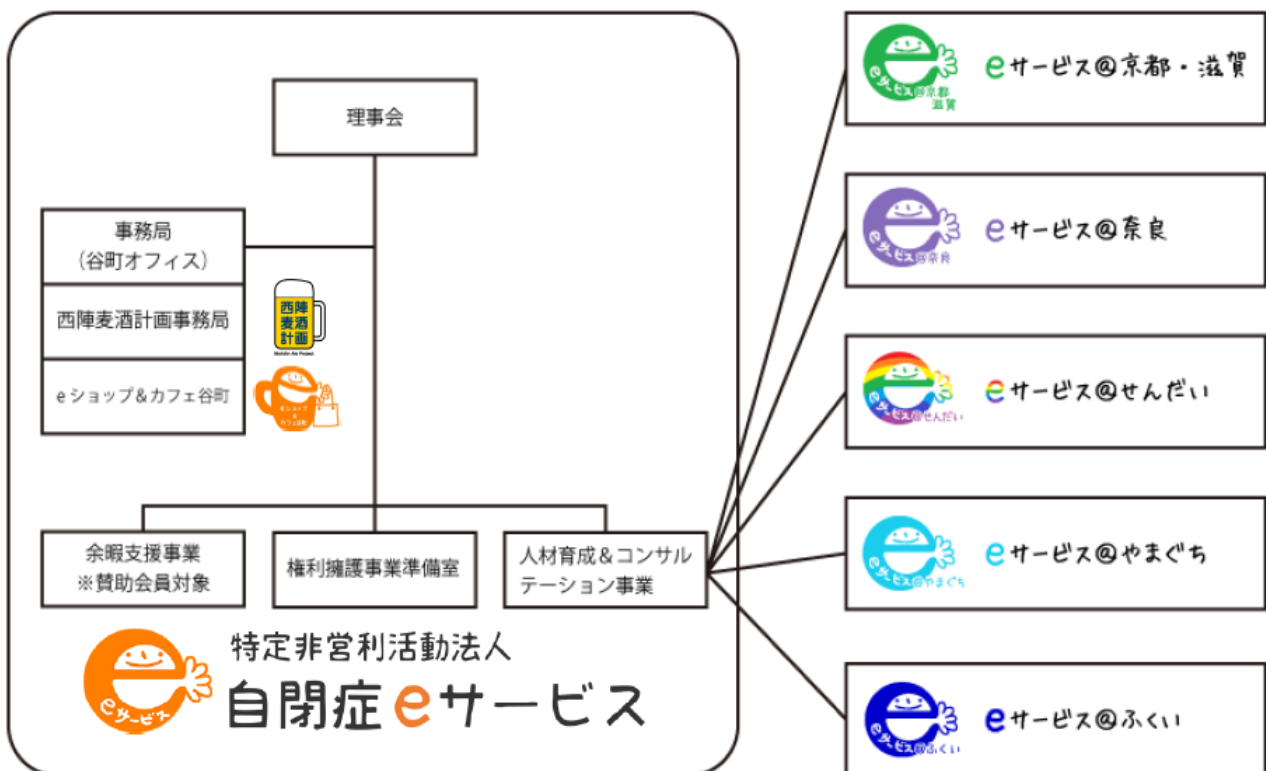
理事会

事務局
（谷町オフィス）

西陣麦酒計画事務局

西陣
麦酒
計画
Nishijin Ale Project

eショップ＆カフェ谷町

余暇支援事業
※賛助会員対象

権利擁護事業準備室

人材育成＆コンサルテーション事業

特定非営利活動法人
自閉症eサービス

eサービス

eサービス@京都・滋賀

eサービス@奈良

eサービス@せんだい

eサービス@やまぐち

eサービス@ふくい